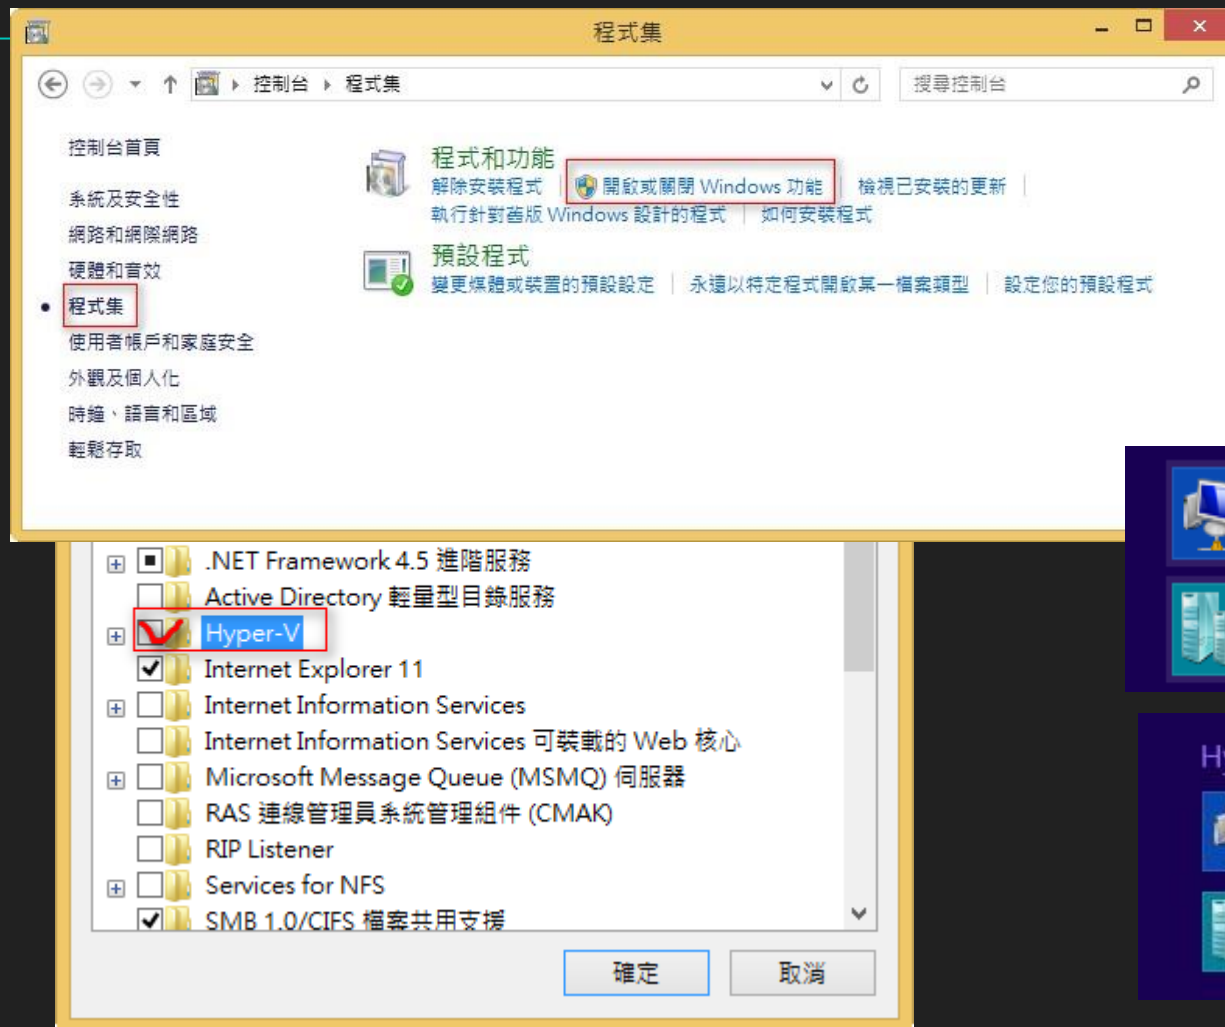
程式集

控制台 ▸ 程式集

搜尋控制台

控制台首頁

系統及安全性

網路和網際網路

硬體和音效

程式集

使用者帳戶和家庭安全

外觀及個人化

時鐘、語言和區域

輕鬆存取

程式和功能

解除安裝程式 | 開啟或關閉 Windows 功能 | 檢視已安裝的更新 | 執行針對舊版 Windows 設計的程式 | 如何安裝程式

預設程式

變更媒體或裝置的預設設定 | 永遠以特定程式開啟某一檔案類型 | 設定您的預設程式

.NET Framework 4.5 進階服務

Active Directory 輕量型目錄服務

Hyper-V

Internet Explorer 11

Internet Information Services

Internet Information Services 可裝載的 Web 核心

Microsoft Message Queue (MSMQ) 伺服器

RAS 連線管理員系統管理組件 (CMAK)

RIP Listener

Services for NFS

SMB 1.0/CIFS 檔案共用支援

確定

取消

Hy